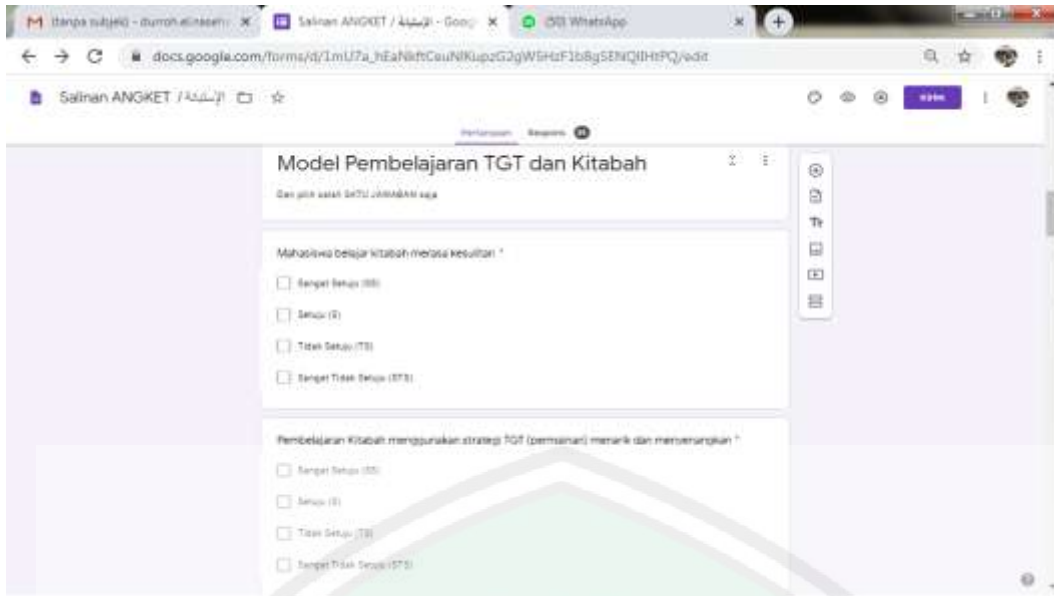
M (tanpa subjek) - durrah.elnasem ×
Salinan ANGKET / الإستبانة - Goog ×
(50) WhatsApp ×

docs.google.com/forms/d/1mU7a_hEaNkftCeuNKupzG2gW5HzF1bBgSENQlIHtPQ/edit

Salinan ANGKET / الإستبانة

Kirim

Pertanyaan Respons 28

Model Pembelajaran TGT dan Kitabah

Dan pilih salah SATU JAWABAN saja

Mahasiswa belajar kitabah merasa kesulitan *

Sangat Setuju (SS)

Setuju (S)

Tidak Setuju (TS)

Sangat Tidak Setuju (STS)

Pembelajaran Kitabah menggunakan strategi TGT (permainan) menarik dan menyenangkan *

Sangat Setuju (SS)

Setuju (S)

Tidak Setuju (TS)

Sangat Tidak Setuju (STS)